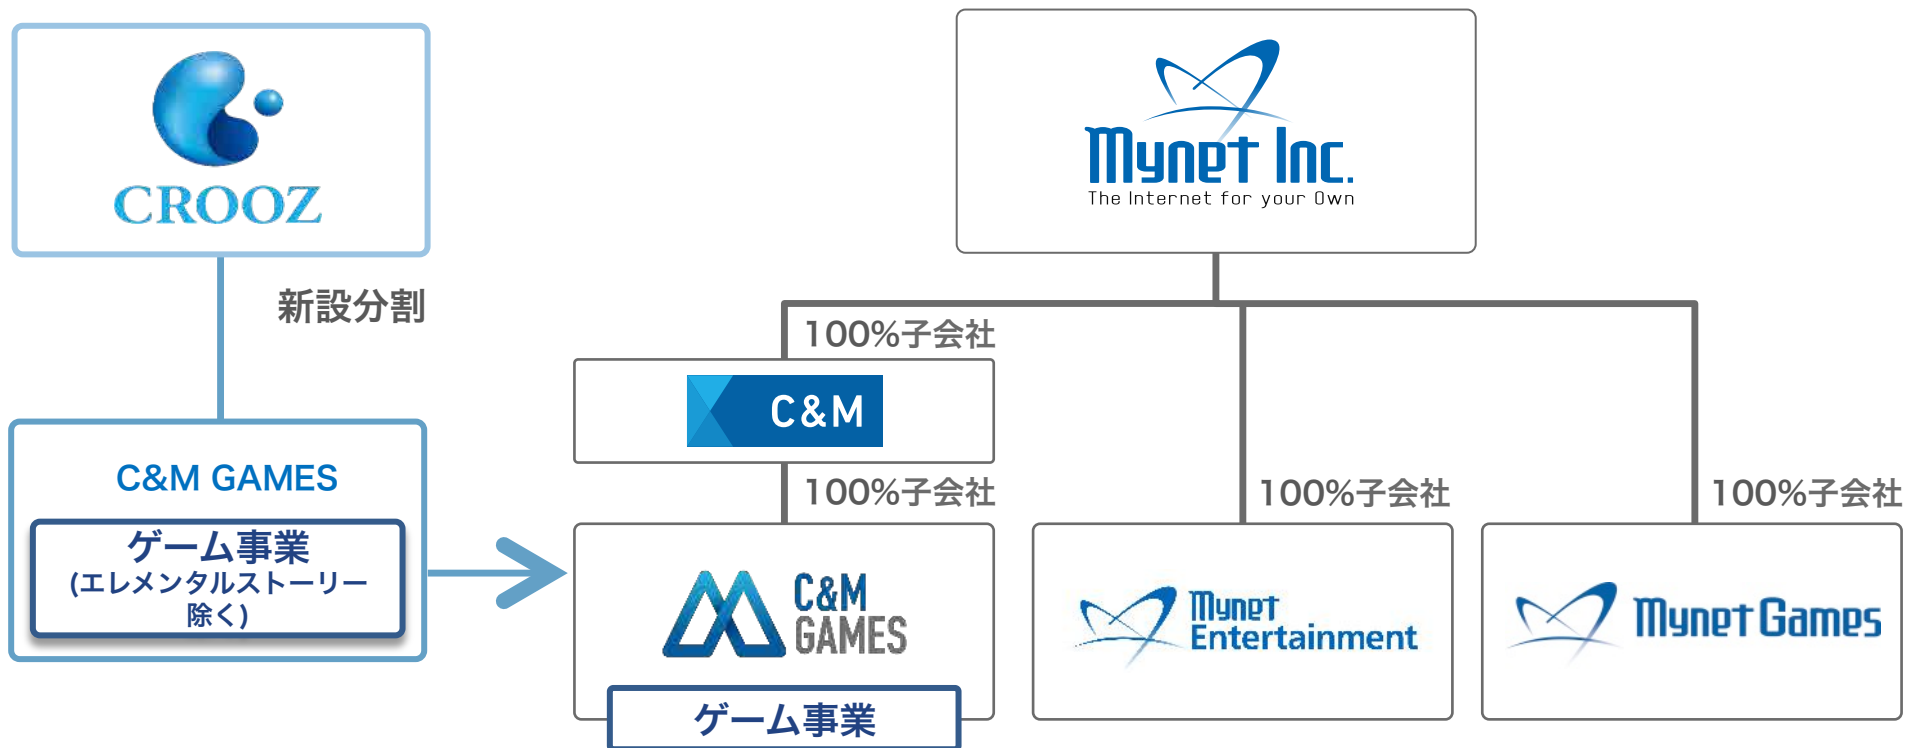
CROOZ

新設分割

C&M GAMES

ゲーム事業
(エレメンタルストーリー除く)

Mynet Inc.
The Internet for your Own

100%子会社

C&M

100%子会社

C&M GAMES

ゲーム事業

100%子会社

Mynet Entertainment

100%子会社

Mynet Games